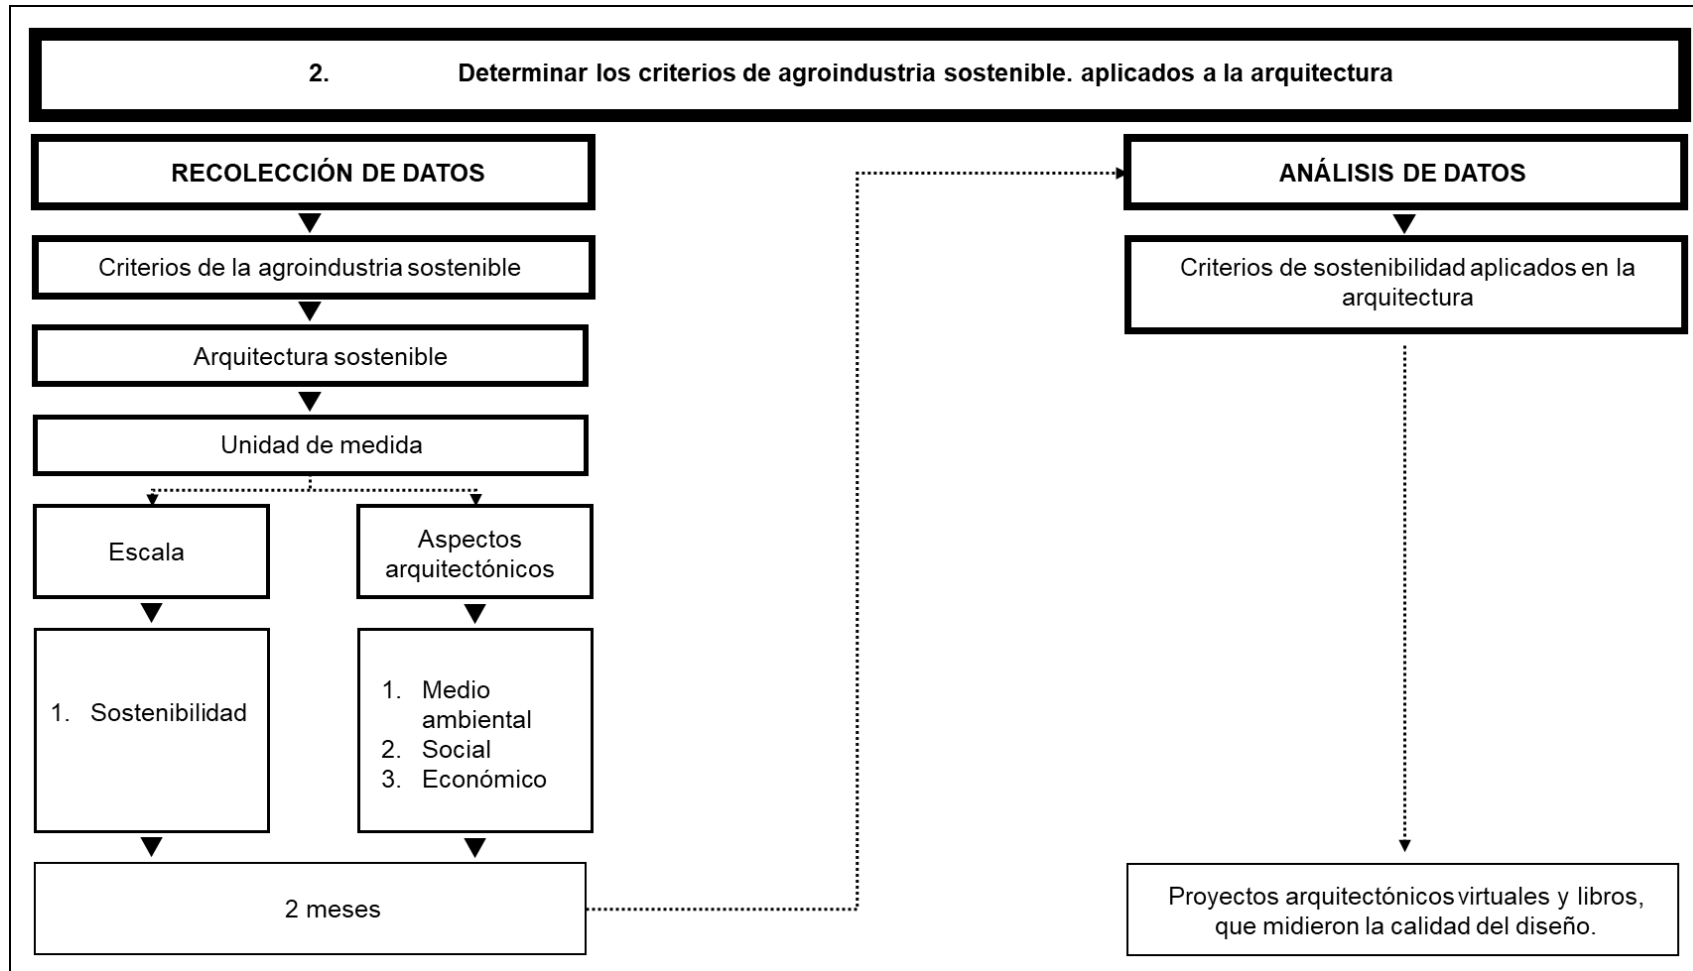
2. Determinar los criterios de agroindustria sostenible. aplicados a la arquitectura

RECOLECCIÓN DE DATOS

Criterios de la agroindustria sostenible

Arquitectura sostenible

Unidad de medida

Escala

1. Sostenibilidad

Aspectos arquitectónicos

1. Medio ambiental
2. Social
3. Económico

2 meses

ANÁLISIS DE DATOS

Criterios de sostenibilidad aplicados en la arquitectura

Proyectos arquitectónicos virtuales y libros, que midieron la calidad del diseño.